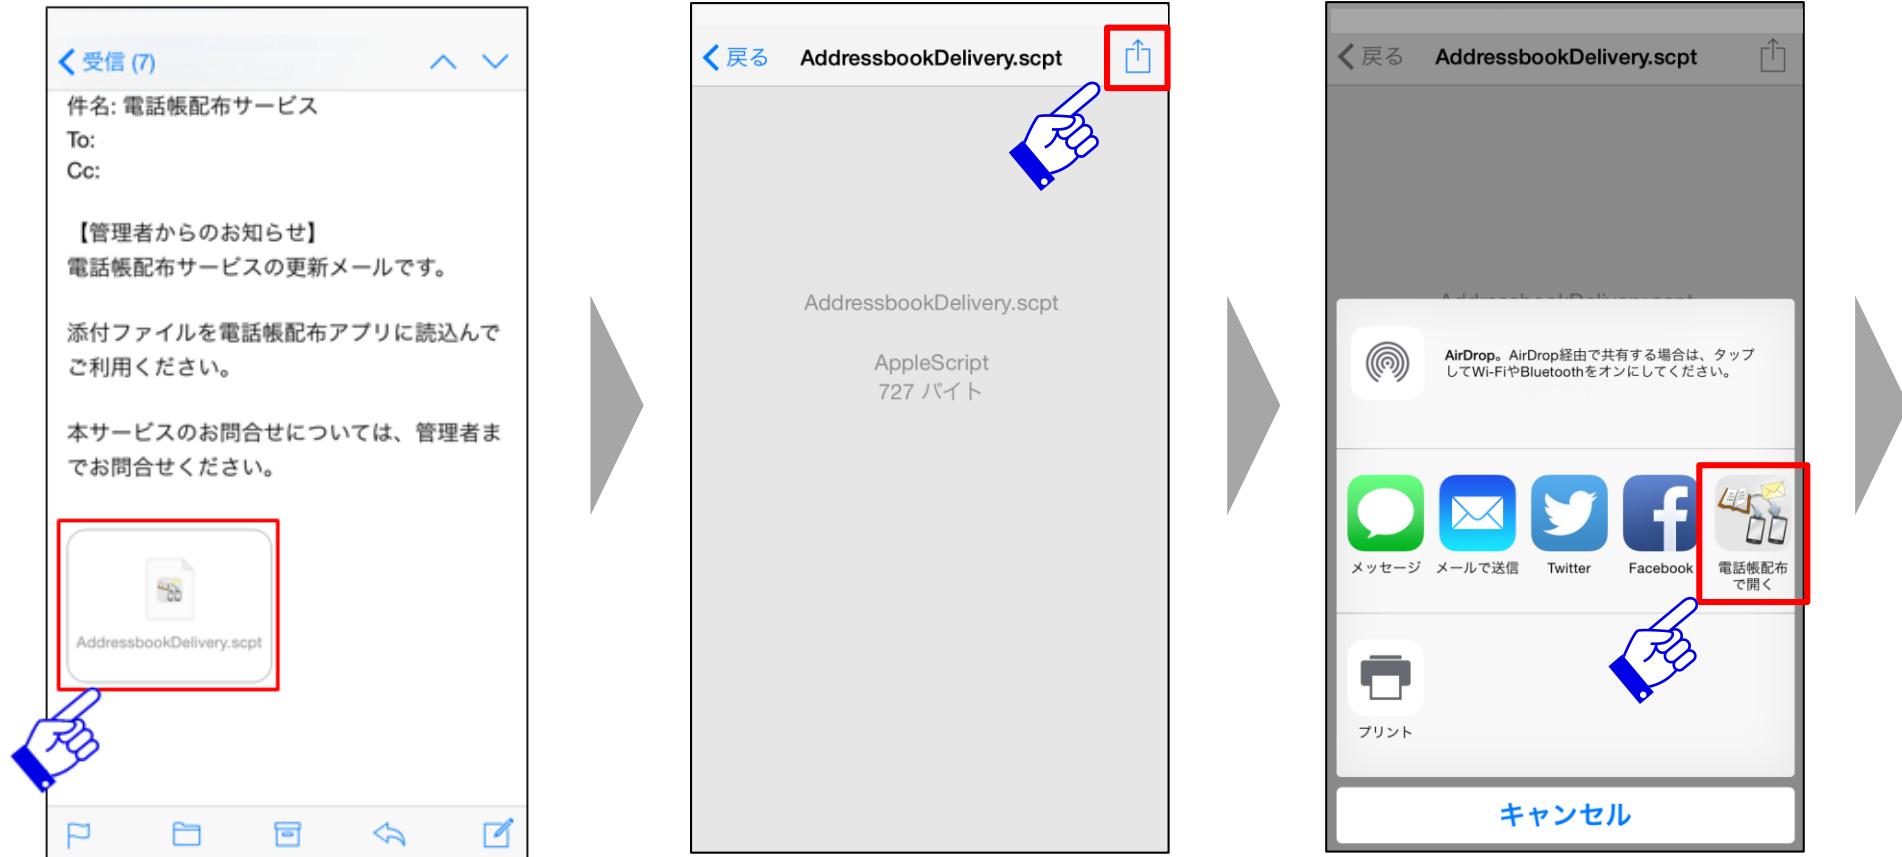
< 受信 (7)

件名: 電話帳配布サービス
To:
Cc:

【管理者からのお知らせ】
電話帳配布サービスの更新メールです。

添付ファイルを電話帳配布アプリに読込んでご利用ください。

本サービスのお問合せについては、管理者までお問合せください。

AddressbookDelivery.scpt

< 戻る AddressbookDelivery.scpt

AddressbookDelivery.scpt

AppleScript
727 バイト

< 戻る AddressbookDelivery.scpt

AirDrop。AirDrop経由で共有する場合は、タップしてWi-FiやBluetoothをオンにしてください。

メッセージ
メールで送信
Twitter
Facebook
電話帳配布で開く

プリント

キャンセル